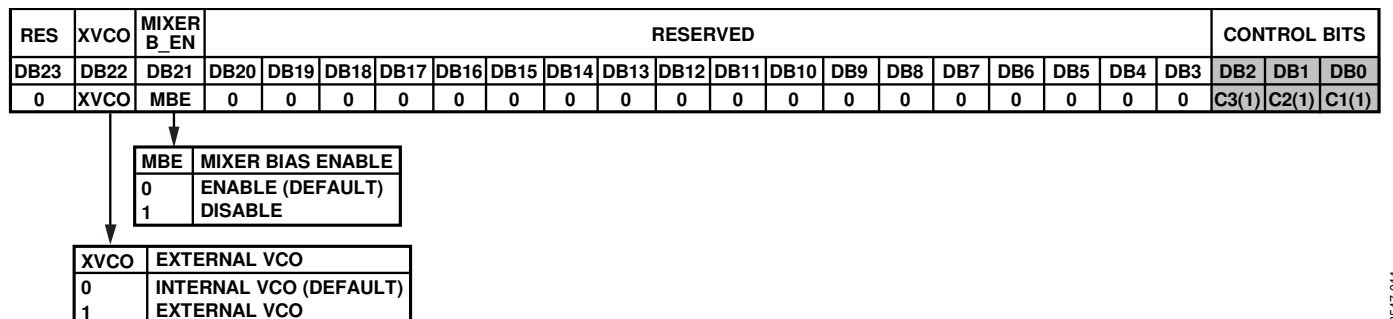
| RES | XVCO | MIXER B_EN | RESERVED | | | | | | | | | | | | | | | | | | CONTROL BITS | | |
|---|---|---|---|---|---|---|---|---|---|---|---|---|---|---|---|---|---|---|---|---|---|---|---|
| DB23 | DB22 | DB21 | DB20 | DB19 | DB18 | DB17 | DB16 | DB15 | DB14 | DB13 | DB12 | DB11 | DB10 | DB9 | DB8 | DB7 | DB6 | DB5 | DB4 | DB3 | DB2 | DB1 | DB0 |
| 0 | XVCO | MBE | 0 | 0 | 0 | 0 | 0 | 0 | 0 | 0 | 0 | 0 | 0 | 0 | 0 | 0 | 0 | 0 | 0 | 0 | C3(1) | C2(1) | C1(1) |

| MBE | MIXER BIAS ENABLE |
|---|---|
| 0 | ENABLE (DEFAULT) |
| 1 | DISABLE |

| XVCO | EXTERNAL VCO |
|---|---|
| 0 | INTERNAL VCO (DEFAULT) |
| 1 | EXTERNAL VCO |

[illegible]